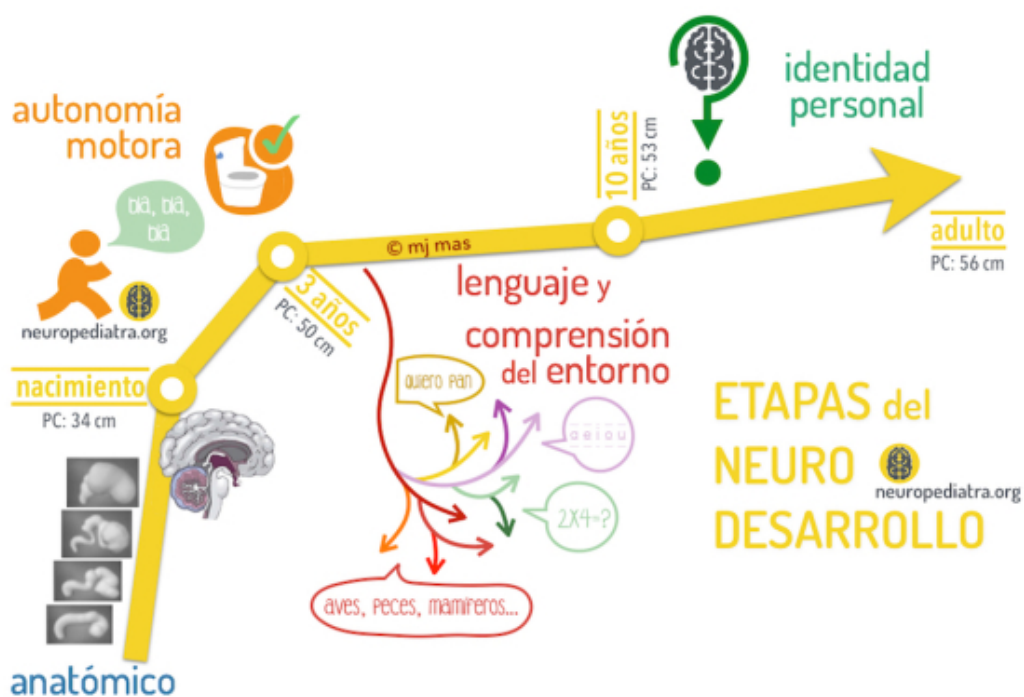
autonomía motora

bla, bla, bla

neuropediatra.org

identidad personal

10 años
PC: 53 cm

© mj mas

adulto
PC: 56 cm

3 años
PC: 50 cm

lenguaje y comprensión del entorno

nacimiento
PC: 34 cm

quiero pan

a e i o u

ETAPAS del NEURO DESARROLLO

neuropediatra.org

2X4=?

aves, peces, mamíferos...

anatómico